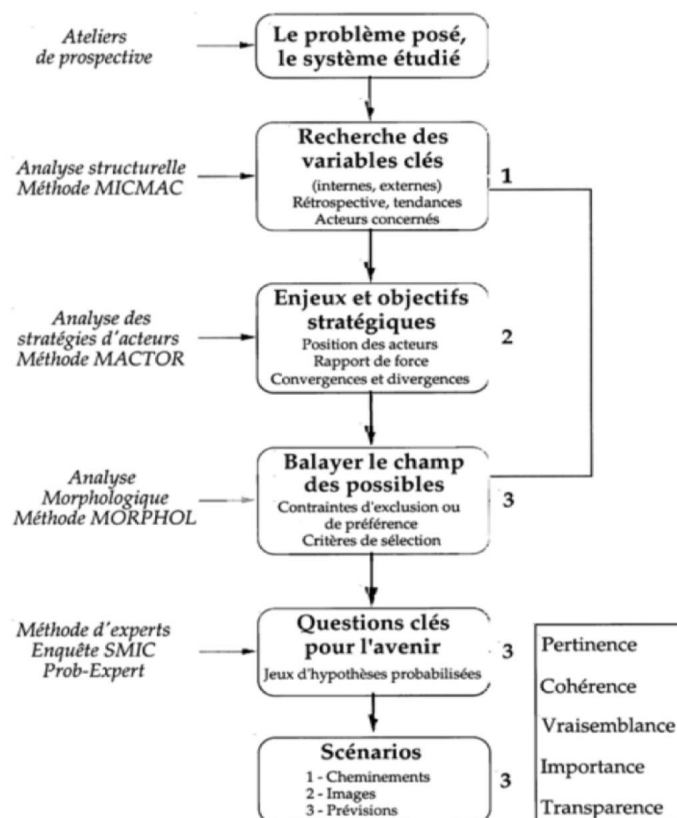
Ateliers de prospective

Le problème posé, le système étudié

Analyse structurelle Méthode MICMAC

Recherche des variables clés
(internes, externes)
Rétrospective, tendances
Acteurs concernés

1

Analyse des stratégies d'acteurs Méthode MACTOR

Enjeux et objectifs stratégiques
Position des acteurs
Rapport de force
Convergences et divergences

2

Analyse Morphologique Méthode MORPHOL

Balayer le champ des possibles
Contraintes d'exclusion ou de préférence
Critères de sélection

3

Méthode d'experts Enquête SMIC Prob-Expert

Questions clés pour l'avenir
Jeux d'hypothèses probabilisées

3

Scénarios
1 - Cheminements
2 - Images
3 - Prévisions

3

Pertinence
Cohérence
Vraisemblance
Importance
Transparence